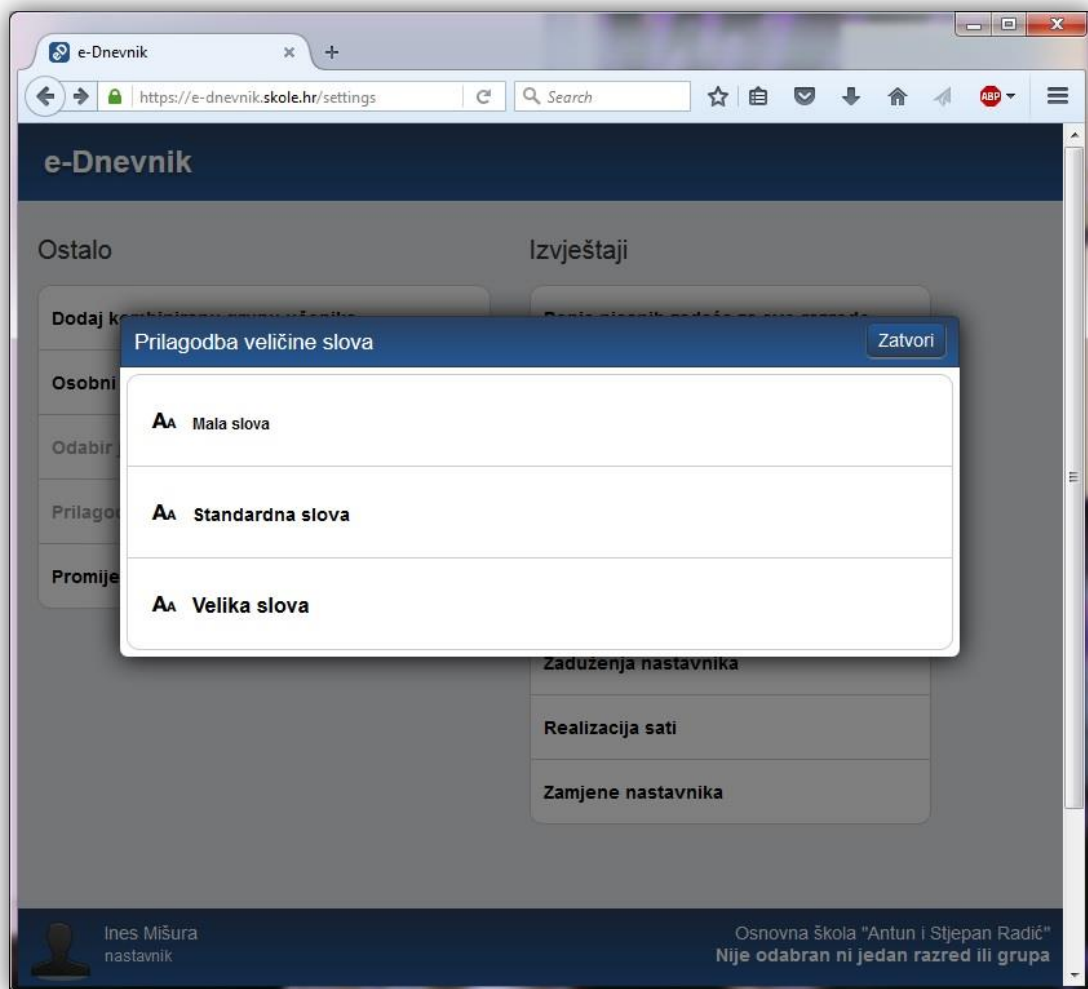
e-Dnevnik

https://e-dnevnik.skole.hr/settings

Search

e-Dnevnik

Ostalo

Dodaj k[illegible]

Osobni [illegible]

Odabir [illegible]

Prilago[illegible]

Promije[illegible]

Izvještaji

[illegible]

Prilagodba veličine slova

Zatvori

Aa Mala slova

Aa Standardna slova

Aa Velika slova

Zaduženja nastavnika

Realizacija sati

Zamjene nastavnika

Ines Mišura
nastavnik

Osnovna škola "Antun i Stjepan Radić"
Nije odabran ni jedan razred ili grupa